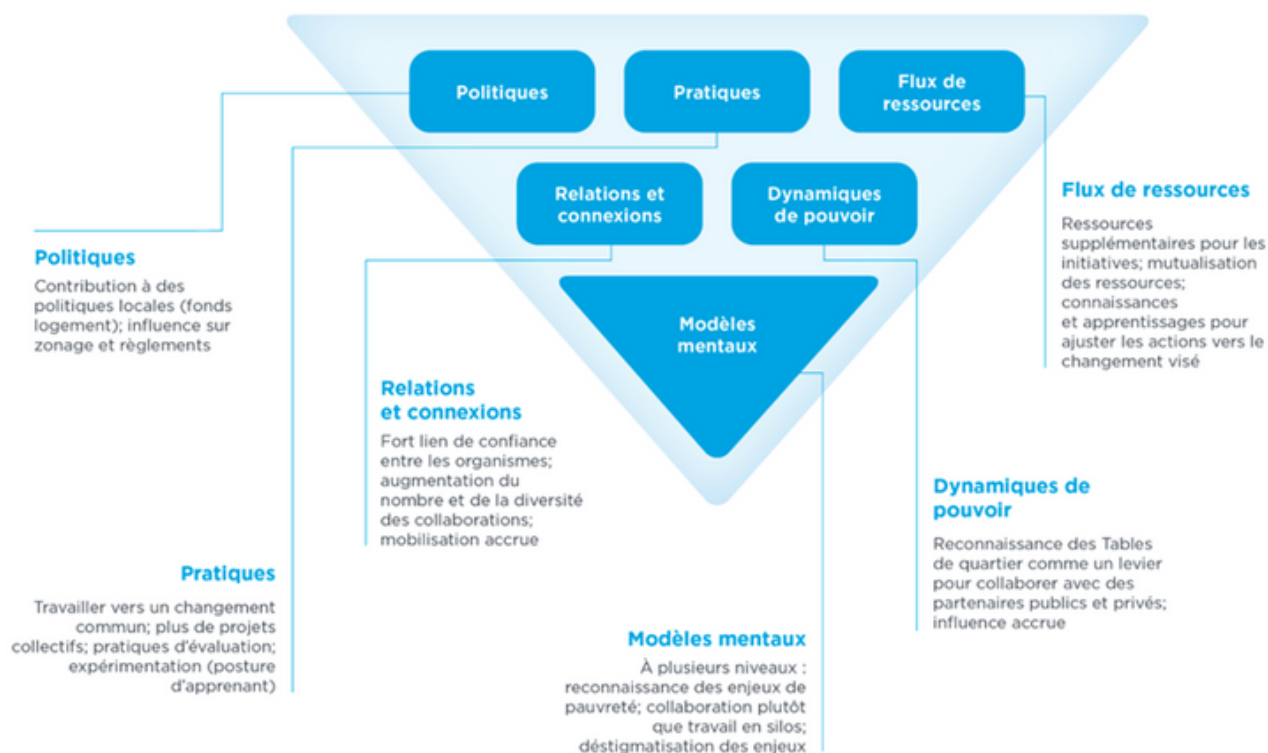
Politiques

Pratiques

Flux de ressources

Relations et connexions

Dynamiques de pouvoir

Modèles mentaux

Flux de ressources

Ressources supplémentaires pour les initiatives; mutualisation des ressources; connaissances et apprentissages pour ajuster les actions vers le changement visé

Politiques

Contribution à des politiques locales (fonds logement); influence sur zonage et règlements

Relations et connexions

Fort lien de confiance entre les organismes; augmentation du nombre et de la diversité des collaborations; mobilisation accrue

Dynamiques de pouvoir

Reconnaissance des Tables de quartier comme un levier pour collaborer avec des partenaires publics et privés; influence accrue

Pratiques

Travailler vers un changement commun; plus de projets collectifs; pratiques d'évaluation; expérimentation (posture d'apprenant)

Modèles mentaux

À plusieurs niveaux : reconnaissance des enjeux de pauvreté; collaboration plutôt que travail en silos; déstigmatisation des enjeux